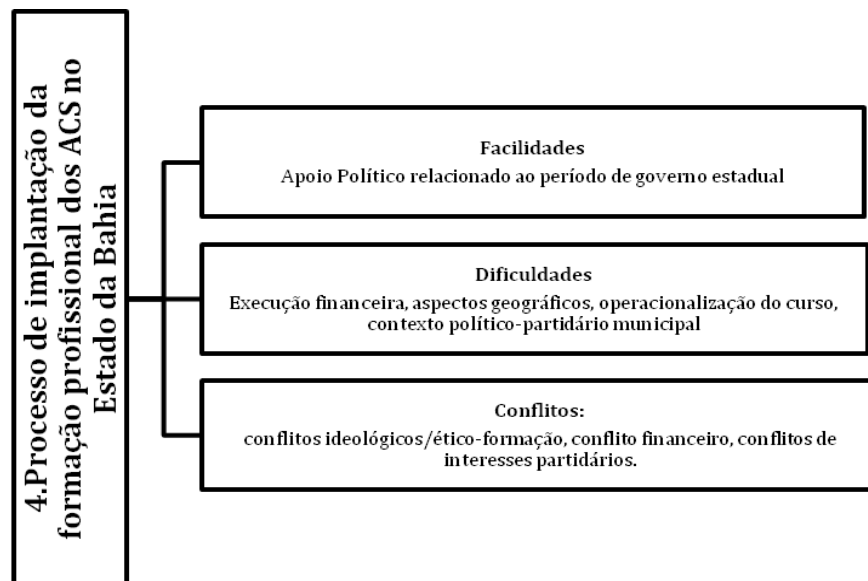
4.Processo de implantação da formação profissional dos ACS no Estado da Bahia

Facilidades
Apoio Político relacionado ao período de governo estadual

Dificuldades
Execução financeira, aspectos geográficos, operacionalização do curso, contexto político-partidário municipal

Conflitos:
conflitos ideológicos/ético-formação, conflito financeiro, conflitos de interesses partidários.